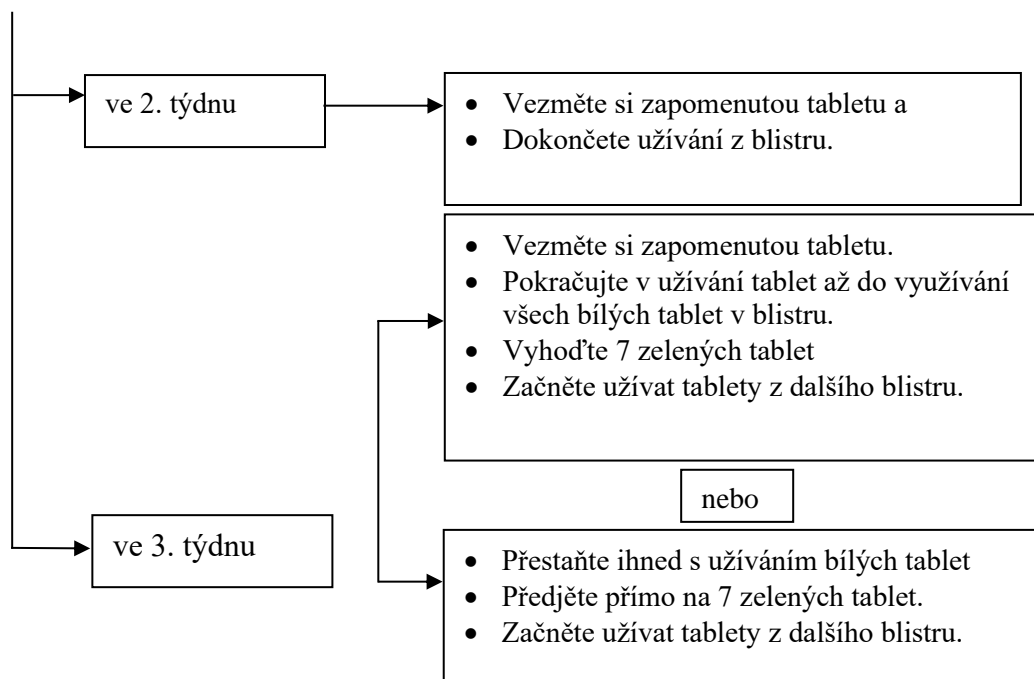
ve 2. týdnu

- Vezměte si zapomenutou tabletu a
- Dokončete užívání z blistru.

- Vezměte si zapomenutou tabletu.
- Pokračujte v užívání tablet až do využívání všech bílých tablet v blistru.
- Vyhoďte 7 zelených tablet
- Začněte užívat tablety z dalšího blistru.

nebo

ve 3. týdnu

- Přestaňte ihned s užíváním bílých tablet
- Předjěte přímo na 7 zelených tablet.
- Začněte užívat tablety z dalšího blistru.